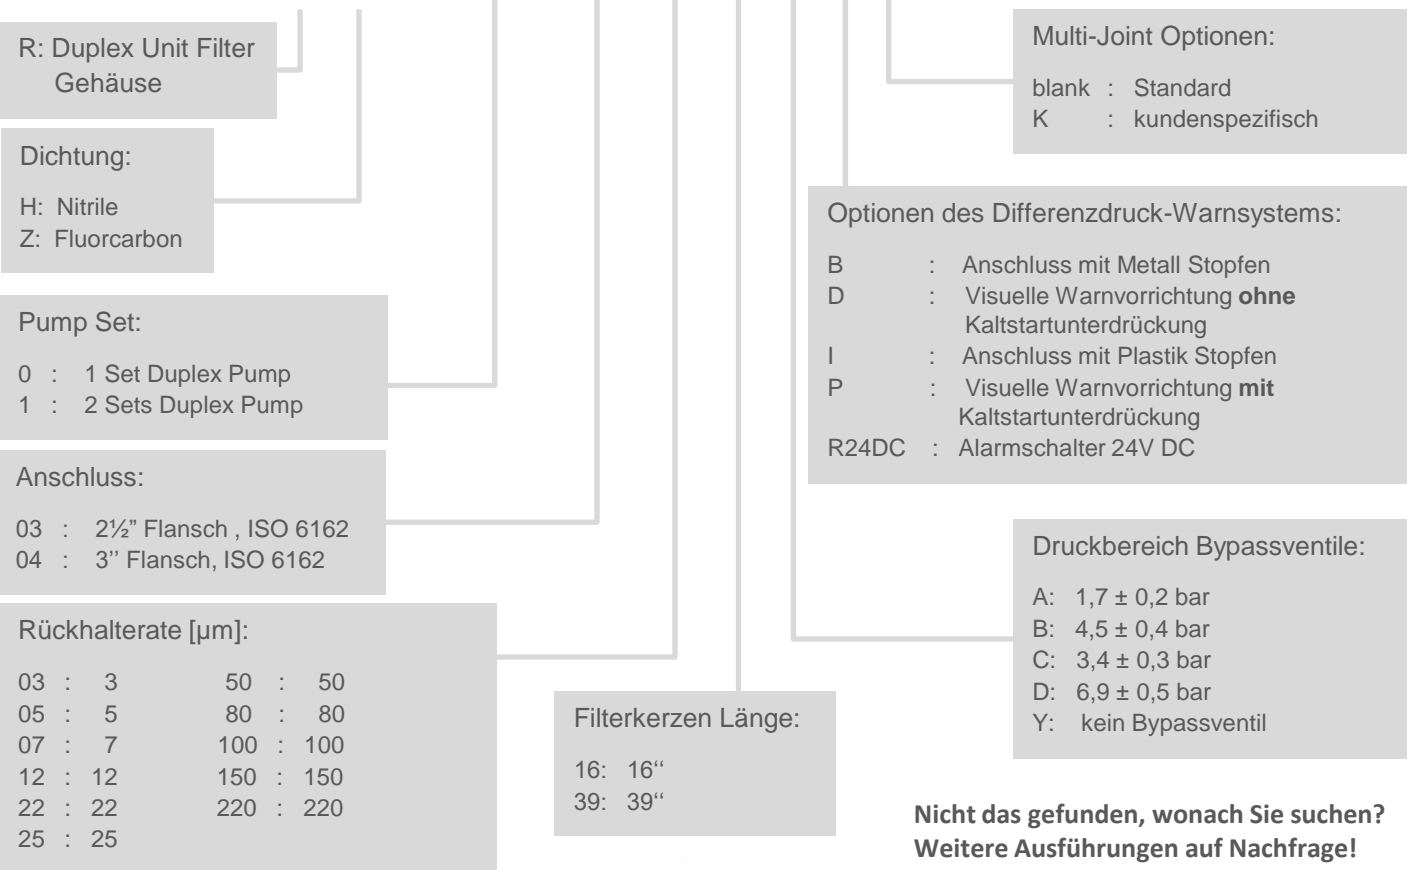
R: Duplex Unit Filter Gehäuse

Dichtung:

H: Nitrile
Z: Fluorcarbon

Pump Set:

0 : 1 Set Duplex Pump
1 : 2 Sets Duplex Pump

Anschluss:

03 : 2½" Flansch , ISO 6162
04 : 3'' Flansch, ISO 6162

Rückhalterate [µm]:

| | | | |
|---|---|---|---|
| 03 : | 3 | 50 : | 50 |
| 05 : | 5 | 80 : | 80 |
| 07 : | 7 | 100 : | 100 |
| 12 : | 12 | 150 : | 150 |
| 22 : | 22 | 220 : | 220 |
| 25 : | 25 | | |

Filterkerzen Länge:

16: 16‘‘
39: 39‘‘

Multi-Joint Optionen:

blank : Standard
K : kundenspezifisch

Optionen des Differenzdruck-Warnsystems:

B : Anschluss mit Metall Stopfen
D : Visuelle Warnvorrichtung **ohne** Kaltstartunterdrückung
I : Anschluss mit Plastik Stopfen
P : Visuelle Warnvorrichtung **mit** Kaltstartunterdrückung
R24DC : Alarmschalter 24V DC

Druckbereich Bypassventile:

A: 1,7 ± 0,2 bar
B: 4,5 ± 0,4 bar
C: 3,4 ± 0,3 bar
D: 6,9 ± 0,5 bar
Y: kein Bypassventil

**Nicht das gefunden, wonach Sie suchen?**
**Weitere Ausführungen auf Nachfrage!**